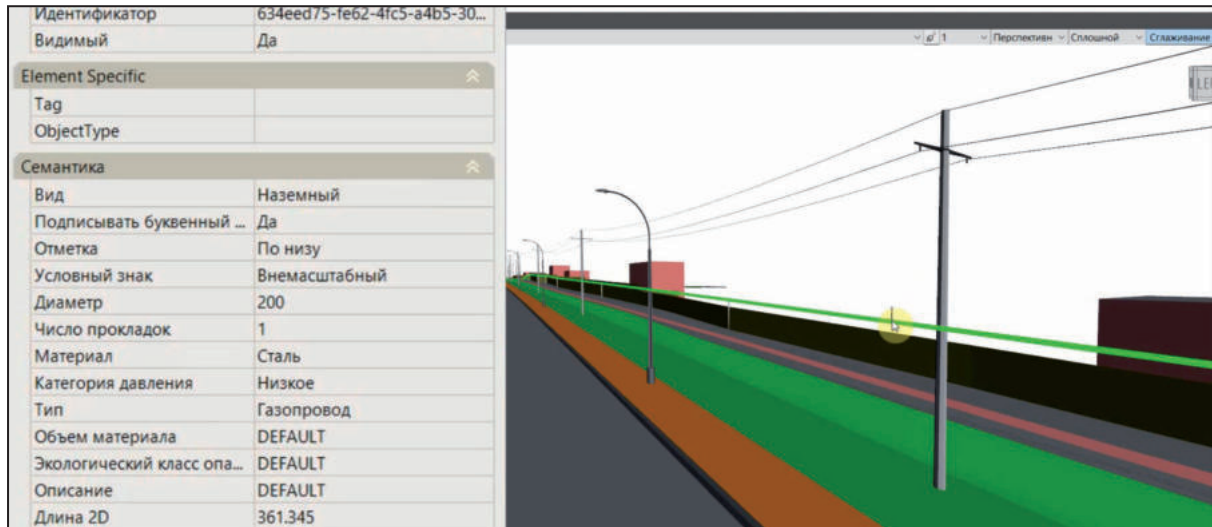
| Идентификатор | 634eed75-fe62-4fc5-a4b5-30... |
|---|---|
| Видимый | Да |

Element Specific

| Tag | |
|---|---|
| ObjectType | |

Семантика

| Вид | Наземный |
|---|---|
| Подписывать буквенный ... | Да |
| Отметка | По низу |
| Условный знак | Внемасштабный |
| Диаметр | 200 |
| Число прокладок | 1 |
| Материал | Сталь |
| Категория давления | Низкое |
| Тип | Газопровод |
| Объем материала | DEFAULT |
| Экологический класс опа... | DEFAULT |
| Описание | DEFAULT |
| Длина 2D | 361.345 |

1 Перспективн Сплошной Сглаживание